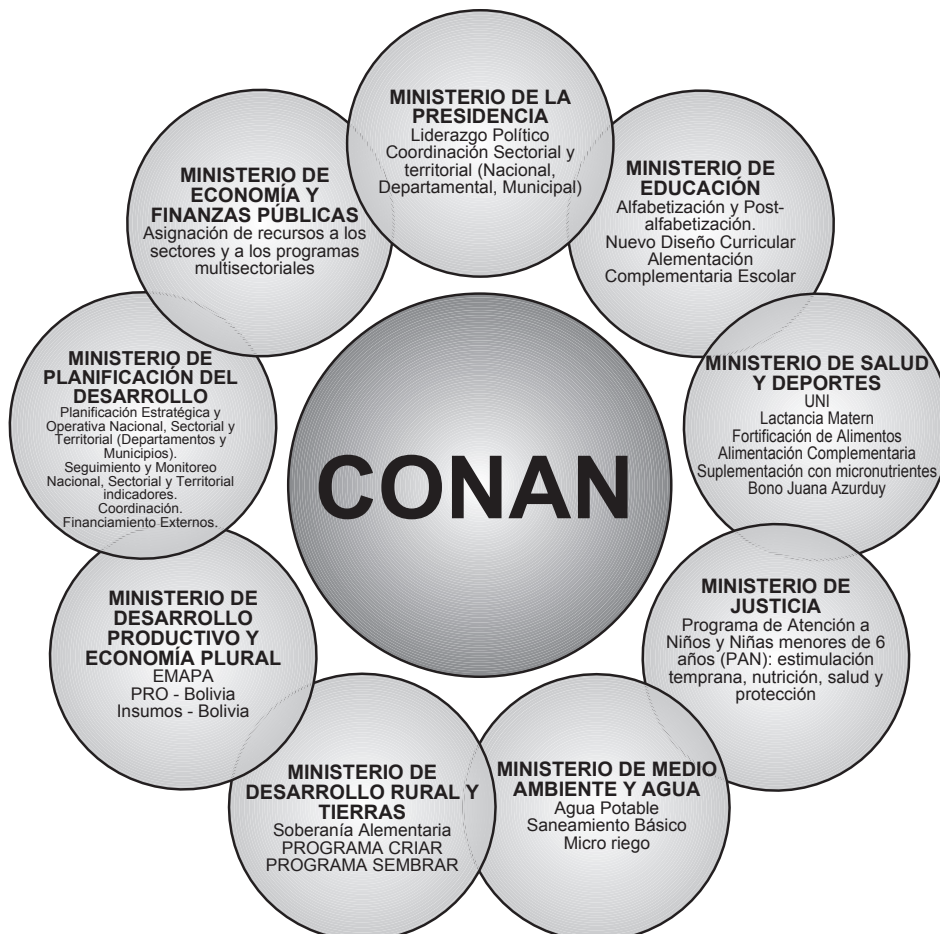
MINISTERIO DE LA PRESIDENCIA
Liderazgo Político
Coordinación Sectorial y territorial (Nacional, Departamental, Municipal)

MINISTERIO DE EDUCACIÓN
Alfabetización y Post-alfabetización.
Nuevo Diseño Curricular
Alementación Complementaria Escolar

MINISTERIO DE SALUD Y DEPORTES
UNI
Lactancia Matern
Fortificación de Alimentos
Alimentación Complementaria
Suplementación con micronutrientes
Bono Juana Azurduy

MINISTERIO DE JUSTICIA
Programa de Atención a Niños y Niñas menores de 6 años (PAN): estimulación temprana, nutrición, salud y protección

MINISTERIO DE MEDIO AMBIENTE Y AGUA
Agua Potable
Saneamiento Básico
Micro riego

MINISTERIO DE DESARROLLO RURAL Y TIERRAS
Soberanía Alementaria
PROGRAMA CRIAR
PROGRAMA SEMBRAR

MINISTERIO DE DESARROLLO PRODUCTIVO Y ECONOMÍA PLURAL
EMAPA
PRO - Bolivia
Insumos - Bolivia

MINISTERIO DE PLANIFICACIÓN DEL DESARROLLO
Planificación Estratégica y Operativa Nacional, Sectorial y Territorial (Departamentos y Municipios).
Seguimiento y Monitoreo Nacional, Sectorial y Territorial indicadores.
Coordinación.
Financiamiento Externos.

MINISTERIO DE ECONOMÍA Y FINANZAS PÚBLICAS
Asignación de recursos a los sectores y a los programas multisectoriales

CONAN